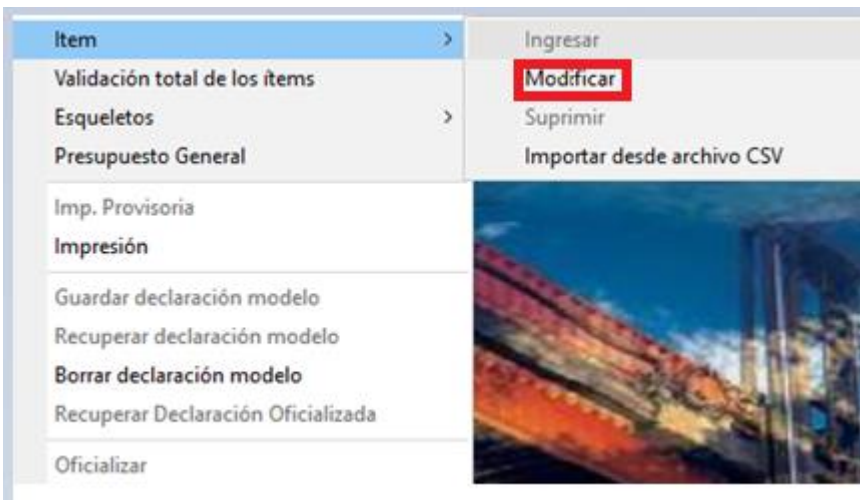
Item >
Validación total de los ítems
Esqueletos >
Presupuesto General

Imp. Provisoria
Impresión

Guardar declaración modelo
Recuperar declaración modelo
Borrar declaración modelo
Recuperar Declaración Oficializada

Oficializar

Ingresar
Modificar
Suprimir
Importar desde archivo CSV